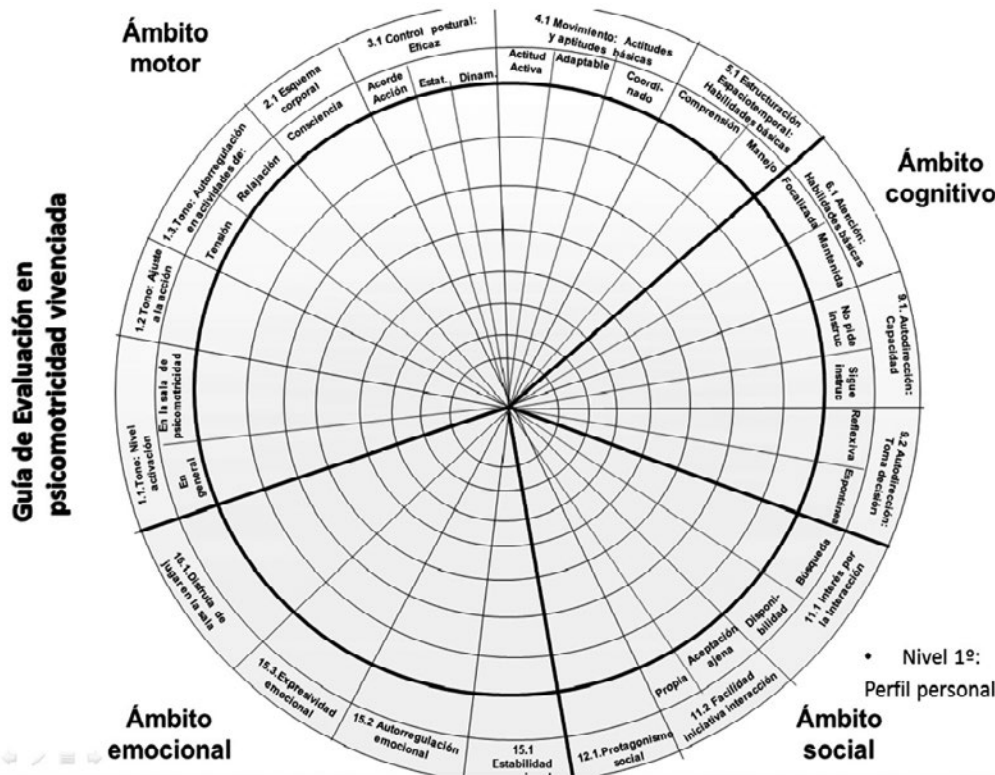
Guía de Evaluación en psicomotricidad vivenciada

Ámbito motor

3.1 Control postural: Eficaz

Acorde Acción

Estat.

Dinam.

2.1 Esquema corporal

Consciencia

1.3.Tono: Autorregulación en actividades de:

Relajación

Tensión

1.2 Tono: Ajuste a la acción

1.1.Tono: Nivel activación

En la sala de psicomotricidad

En general

4.1 Movimiento: Actitudes y aptitudes básicas

Actitud Activa

Adaptable

Coordi-nado

5.1 Estructuración Espaciotemporal: Habilidades básicas

Comprensión

Manejo

Ámbito cognitivo

6.1 Atención: Habilidades básicas

Focalizada

Mantenida

9.1. Autodirección: Capacidad

No pide instruc.

Sigue instruc.

9.2 Autodirección: Toma decisión

Reflexiva

Espontánea

Ámbito social

11.1 Interés por la interacción

Busqueda

Disponi-bilidad

Aceptación ajena

Propia

11.2 Facilidad iniciativa interacción

12.1.Protagonismo social

Ámbito emocional

15.1 Estabilidad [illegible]

15.2 Autorregulación emocional

15.3.Expresividad emocional

15.1.Disfruta de jugar en la sala

Nivel 1º: Perfil personal